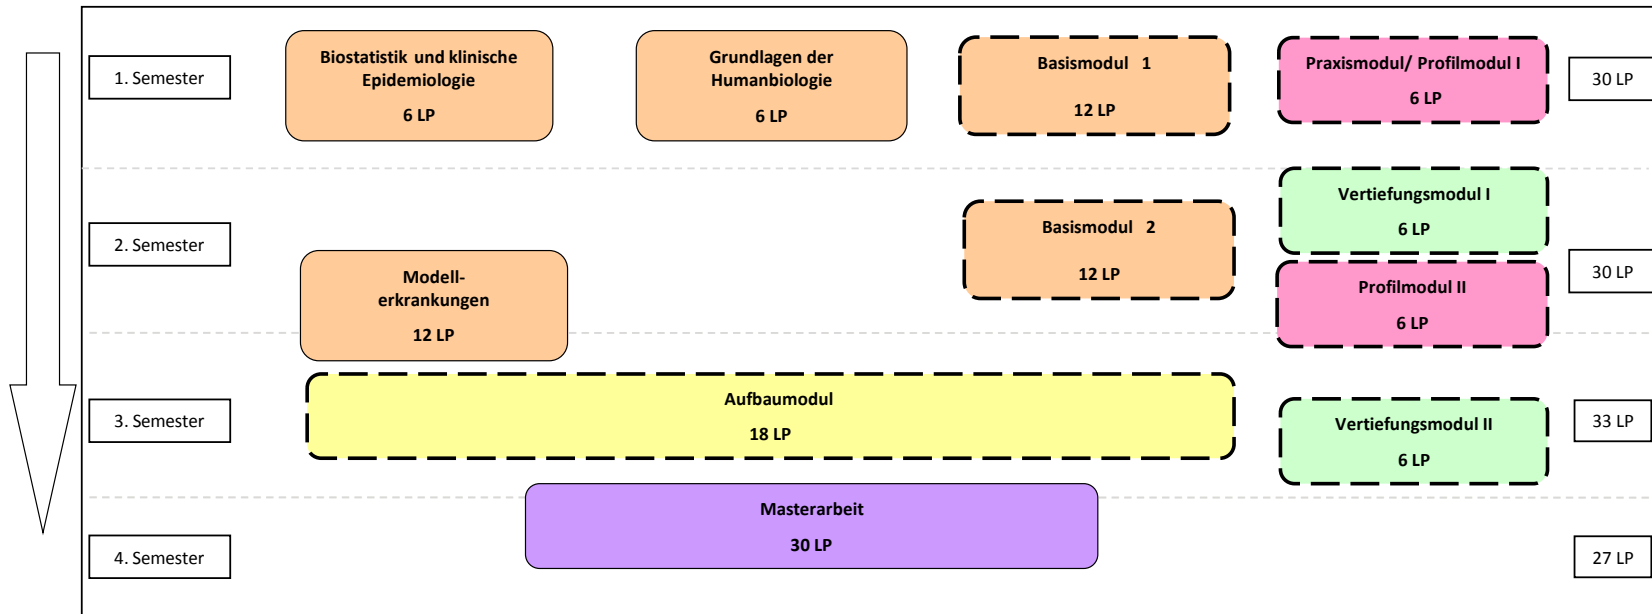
1. Semester

Biostatistik und klinische Epidemiologie
6 LP

Grundlagen der Humanbiologie
6 LP

Basismodul 1
12 LP

Praxismodul/ Profilmodul I
6 LP

30 LP

2. Semester

Vertiefungsmodul I
6 LP

Basismodul 2
12 LP

Modellerkrankungen
12 LP

Profilmodul II
6 LP

30 LP

3. Semester

Aufbaumodul
18 LP

Vertiefungsmodul II
6 LP

33 LP

4. Semester

Masterarbeit
30 LP

27 LP